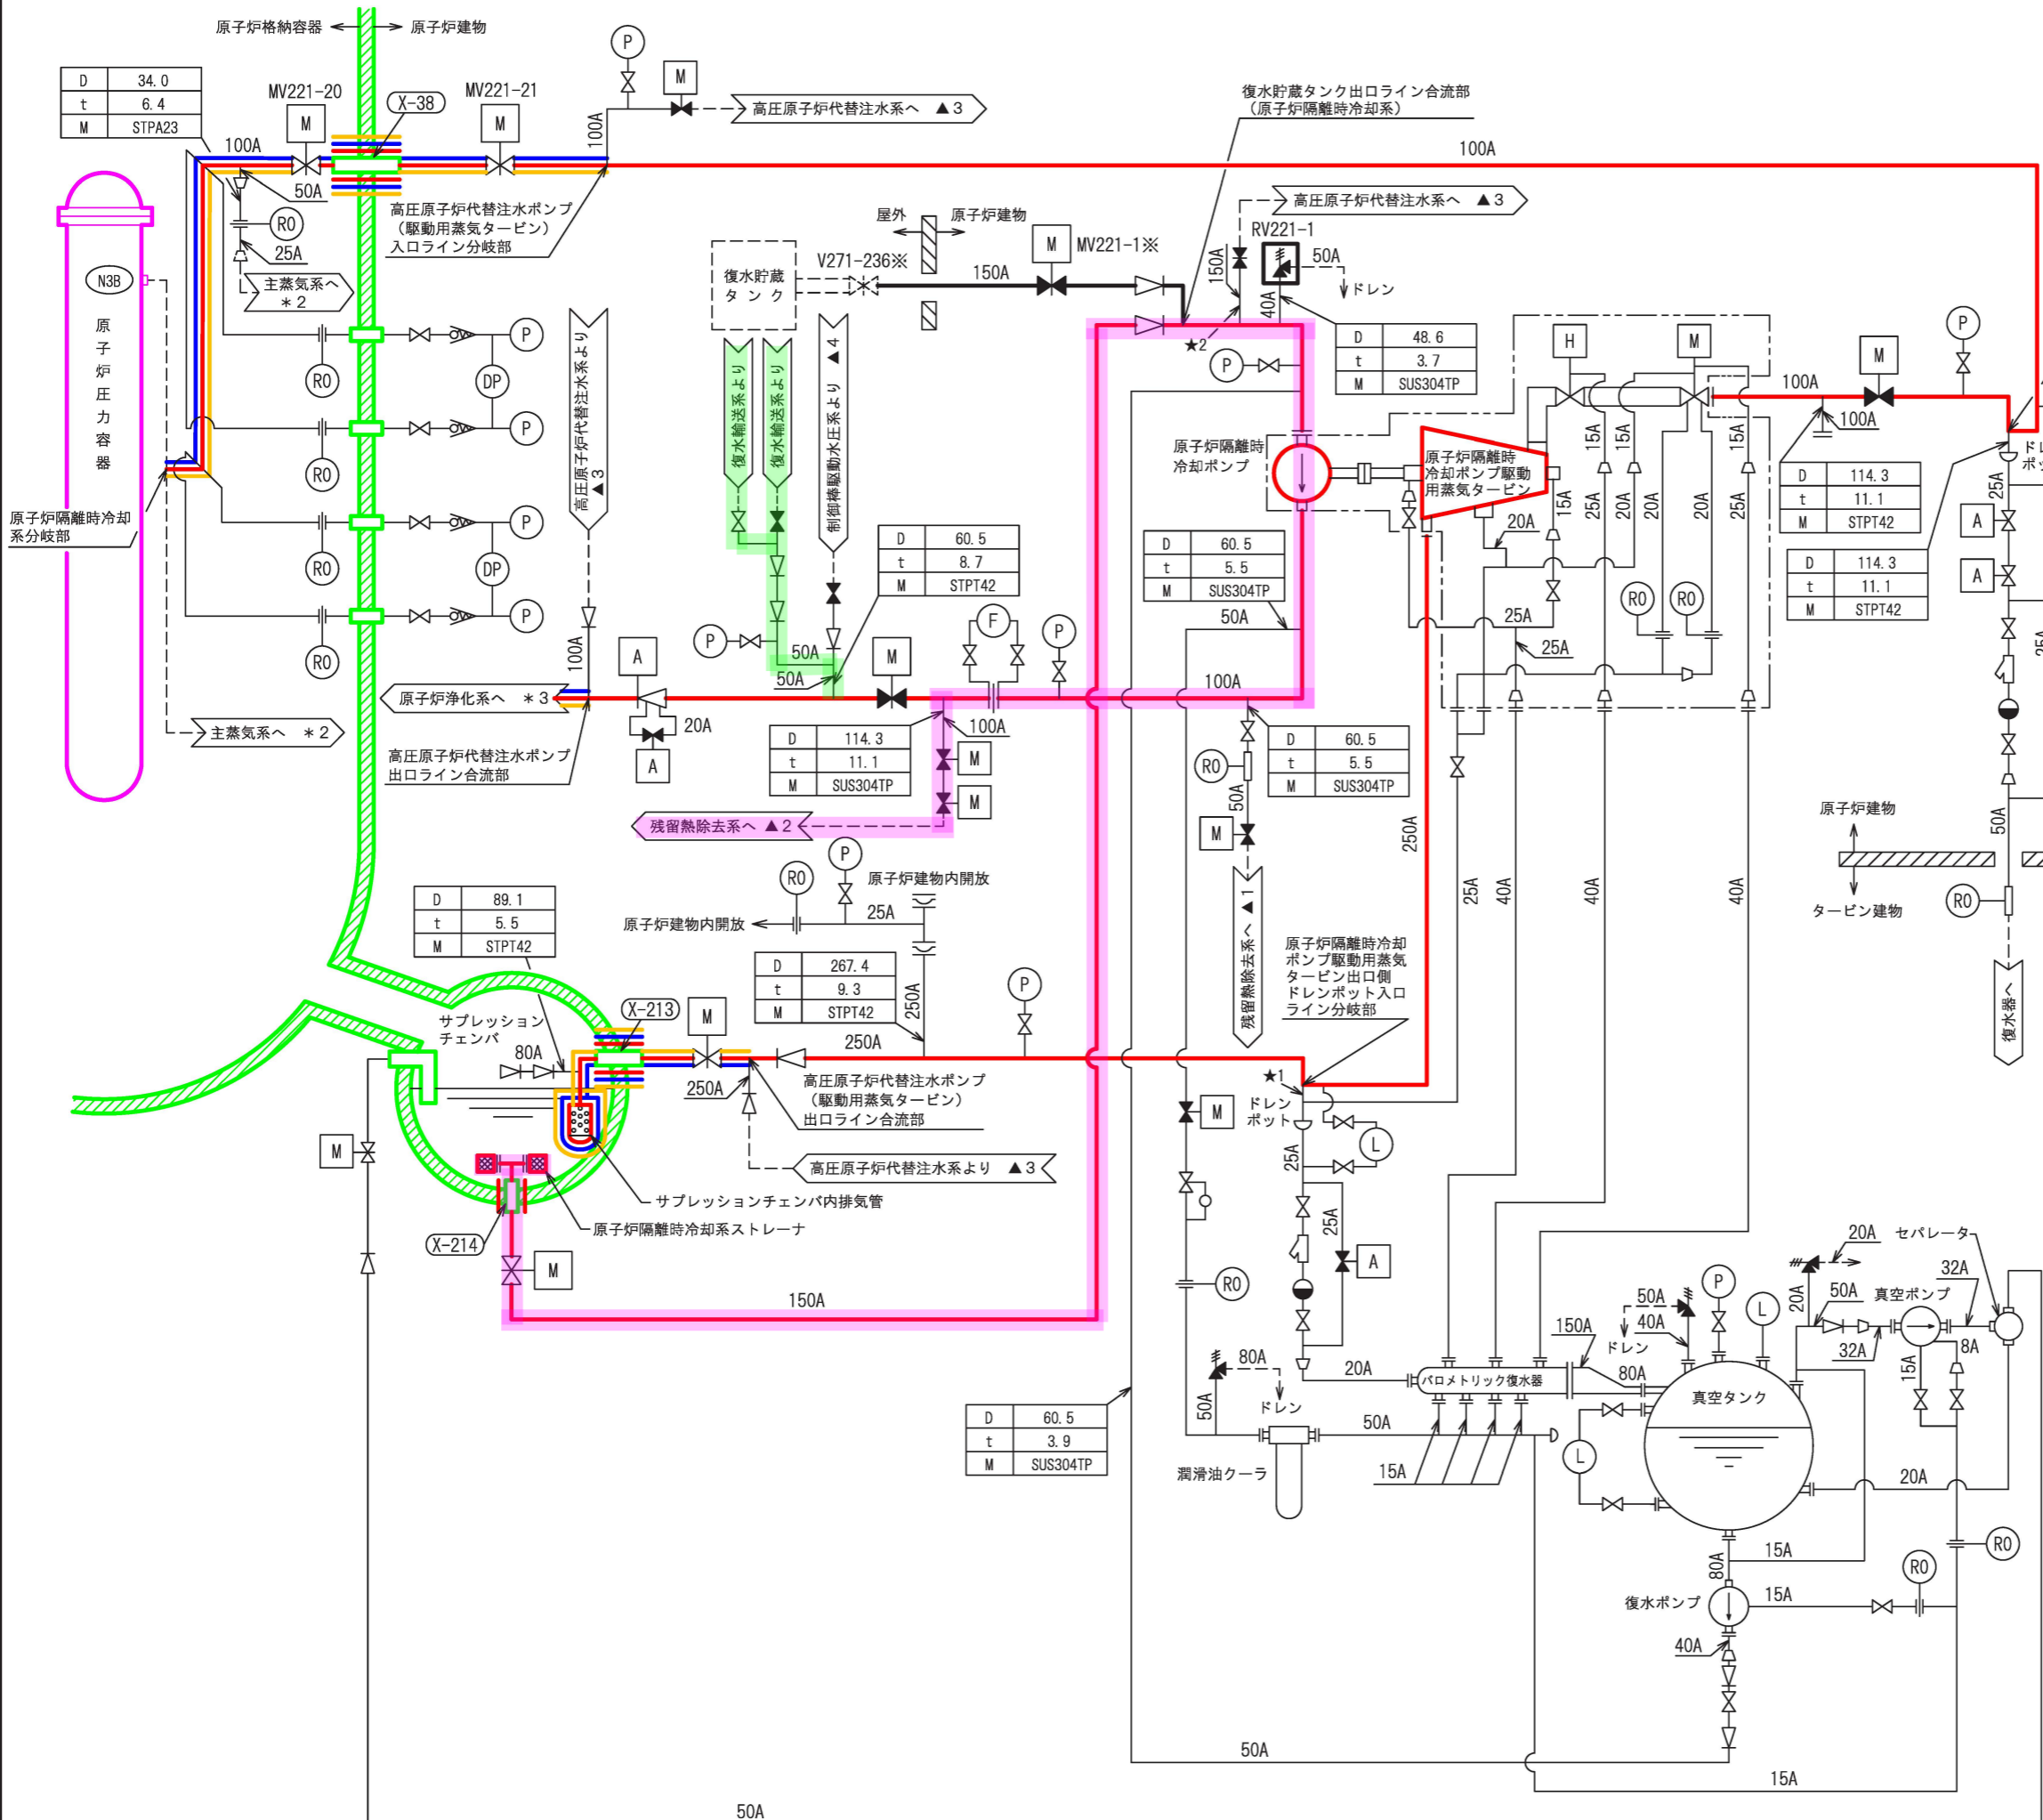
原子炉格納容器
原子炉建物

| D | 34.0 |
|---|---|
| t | 6.4 |
| M | STPA23 |

MV221-20
X-38
MV221-21
M
M
M
P
高圧原子炉代替注水系へ ▲3
100A
100A
50A
100A
RO
25A
主蒸気系へ ＊2
高圧原子炉代替注水ポンプ（駆動用蒸気タービン）入口ライン分岐部
N3B
原子炉圧力容器
原子炉隔離時冷却系分岐部
RO
DP
P
P
RO
P
RO
DP
P
RO
高圧原子炉代替注水系より ▲3
100A
原子炉浄化系へ ＊3
主蒸気系へ ＊2
高圧原子炉代替注水ポンプ出口ライン合流部
A
A
20A
屋外
原子炉建物
復水貯蔵タンク
V271-236※
150A
M
MV221-1※
復水輸送系より
復水輸送系より
制御棒駆動水圧系より ▲4
P
50A
50A
M

| D | 60.5 |
|---|---|
| t | 8.7 |
| M | STPT42 |

F
P
100A

| D | 114.3 |
|---|---|
| t | 11.1 |
| M | SUS304TP |

M
M
残留熱除去系へ ▲2
復水貯蔵タンク出口ライン合流部（原子炉隔離時冷却系）
100A
高圧原子炉代替注水系へ ▲3
RV221-1
150A
50A
ドレン
40A
★2
P

| D | 48.6 |
|---|---|
| t | 3.7 |
| M | SUS304TP |

原子炉隔離時冷却ポンプ
原子炉隔離時冷却ポンプ駆動用蒸気タービン

| D | 60.5 |
|---|---|
| t | 5.5 |
| M | SUS304TP |

50A
100A
RO
50A
M

| D | 60.5 |
|---|---|
| t | 5.5 |
| M | SUS304TP |

残留熱除去系へ ▲1
250A
H
M
15A
15A
15A
15A
25A
20A
20A
20A
25A
20A
25A
25A
RO
RO
100A
M
100A
P

| D | 114.3 |
|---|---|
| t | 11.1 |
| M | STPT42 |

| D | 114.3 |
|---|---|
| t | 11.1 |
| M | STPT42 |

25A
A
A
原子炉建物
タービン建物
50A
RO
復水器へ
25A
40A
40A
40A

| D | 89.1 |
|---|---|
| t | 5.5 |
| M | STPT42 |

RO
P
原子炉建物内開放
原子炉建物内開放
25A

| D | 267.4 |
|---|---|
| t | 9.3 |
| M | STPT42 |

250A
P
サプレッションチェンバ
X-213
M
80A
250A
250A
高圧原子炉代替注水ポンプ（駆動用蒸気タービン）出口ライン合流部
高圧原子炉代替注水系より ▲3
サプレッションチェンバ内排気管
原子炉隔離時冷却系ストレーナ
X-214
M
M
150A
原子炉隔離時冷却ポンプ駆動用蒸気タービン出口側ドレンポット入口ライン分岐部
★1
ドレンポット
M
L
25A
25A
A
RO
80A
ドレン
50A
20A
バロメトリック復水器
150A
50A
40A
ドレン
80A
P
L
20A
50A
真空ポンプ
20A
セパレータ
32A
32A
8A
15A
真空タンク
50A
潤滑油クーラ
15A
L
20A
15A
RO
RO
80A
復水ポンプ
15A
40A

| D | 60.5 |
|---|---|
| t | 3.9 |
| M | SUS304TP |

50A
15A
50A